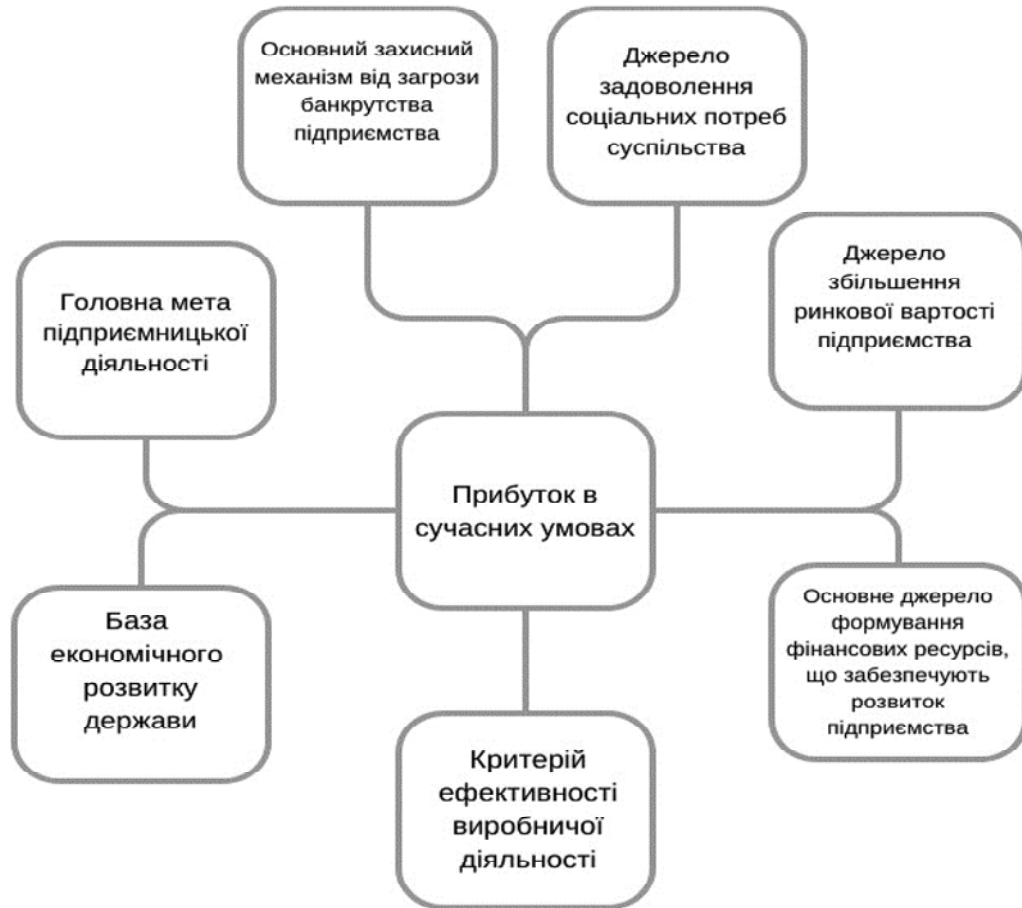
Основний захисний механізм від загрози банкрутства підприємства

Джерело задоволення соціальних потреб суспільства

Головна мета підприємницької діяльності

Джерело збільшення ринкової вартості підприємства

Прибуток в сучасних умовах

База економічного розвитку держави

Основне джерело формування фінансових ресурсів, що забезпечують розвиток підприємства

Критерій ефективності виробничої діяльності